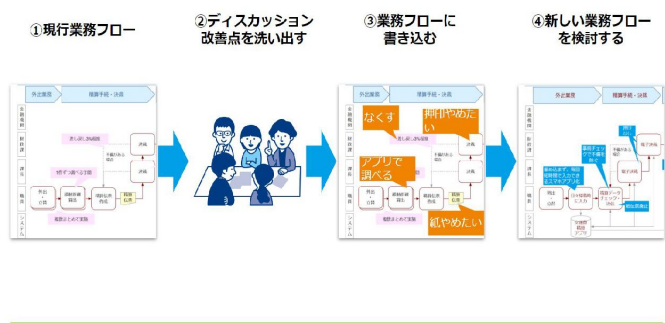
①現行業務フロー

②ディスカッション
改善点を洗い出す

③業務フローに
書き込む

④新しい業務フロー
を検討する

外出業務　精算手続・決裁

なくす　押印やめたい

アプリで調べる

紙やめたい

外出業務　精算手続・決裁